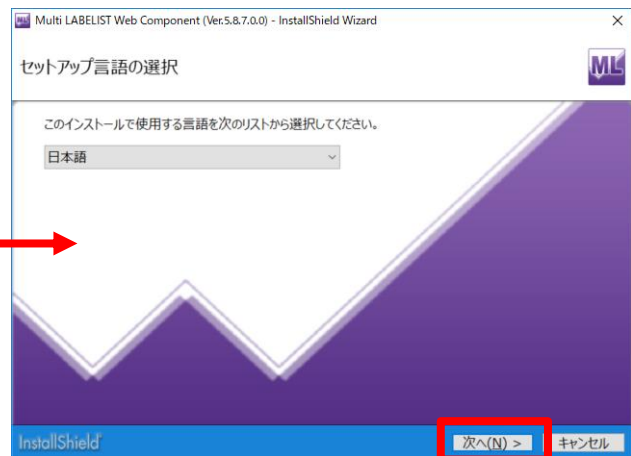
Multi LABELIST Web Component (Ver.5.8.7.0.0) - InstallShield Wizard

×

セットアップ言語の選択

ML

このインストールで使用する言語を次のリストから選択してください。

日本語

InstallShield

次へ(N) >

キャンセル